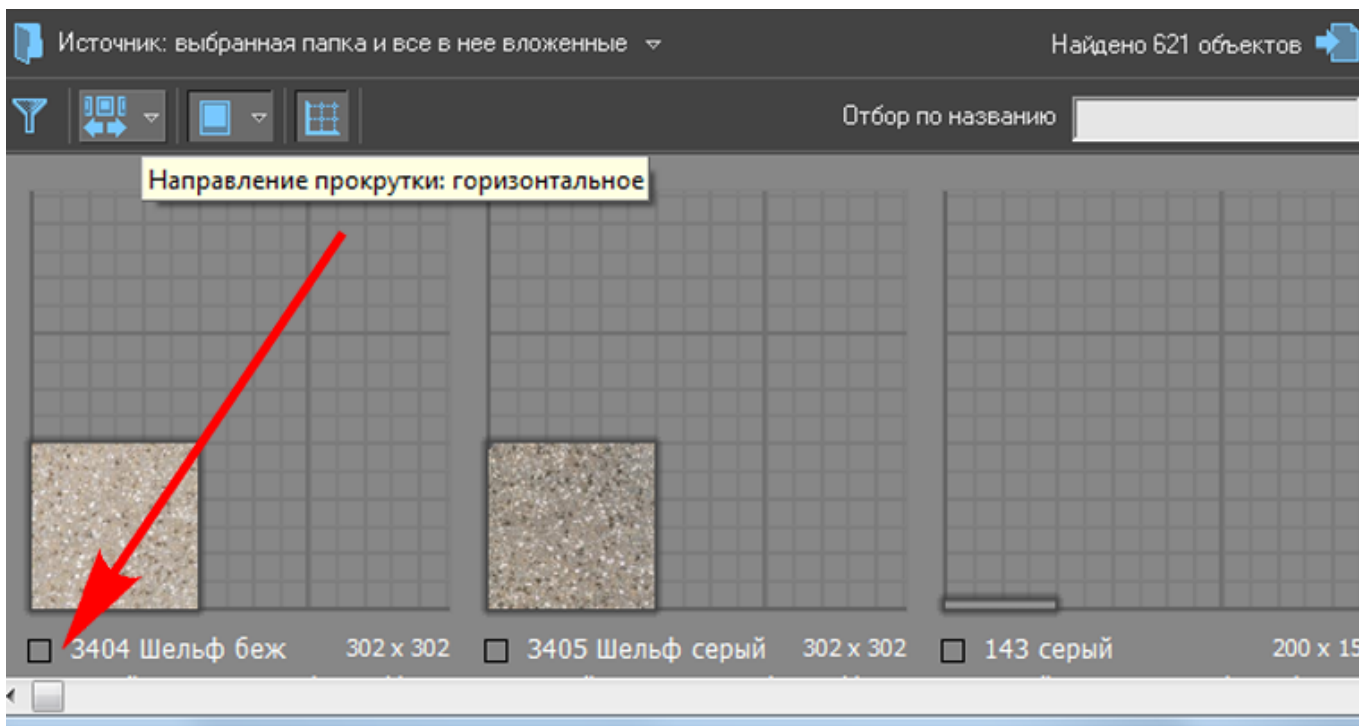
Источник: выбранная папка и все в нее вложенные

Найдено 621 объектов

Отбор по названию

Направление прокрутки: горизонтальное

3404 Шельф беж 302 x 302

3405 Шельф серый 302 x 302

143 серый 200 x 15